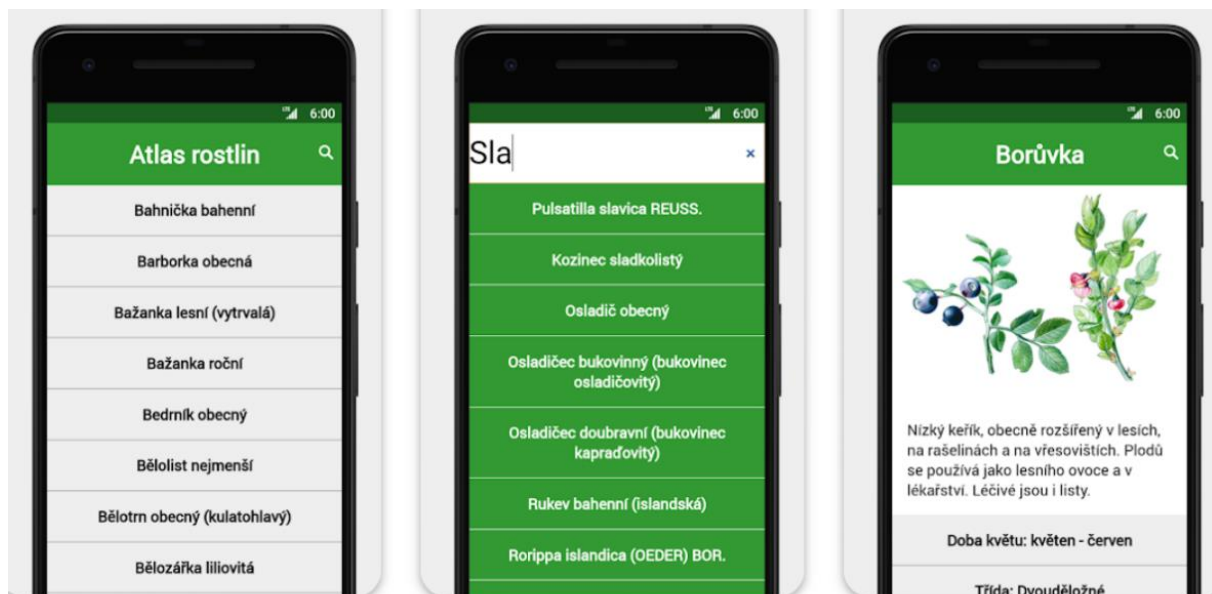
6:00

Atlas rostlin

Bahnička bahenní

Barborka obecná

Bažanka lesní (vytrvalá)

Bažanka roční

Bedrník obecný

Bělolist nejmenší

Bělotrn obecný (kulatohlavý)

Bělozářka liliovitá

6:00

Sla

×

Pulsatilla slavica REUSS.

Kozinec sladkolistý

Osladič obecný

Osladičec bukovinný (bukovinec osladičovitý)

Osladičec doubravní (bukovinec kapraďovitý)

Rukev bahenní (islandská)

Rorippa islandica (OEDER) BOR.

6:00

Borůvka

Nízký keřík, obecně rozšířený v lesích, na rašelinách a na vřesovištích. Plodů se používá jako lesního ovoce a v lékařství. Léčivé jsou i listy.

Doba květu: květen - červen

Třída: Dvouděložné